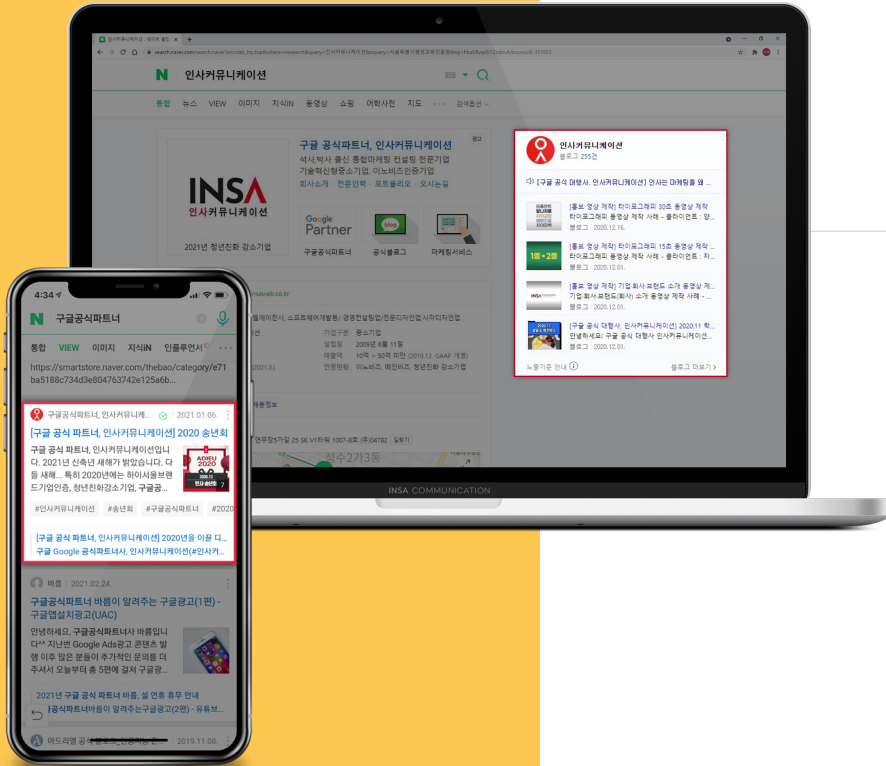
N 인사커뮤니케이션

통합 뉴스 VIEW 이미지 지식iN 동영상 쇼핑 어학사전 지도 ··· 검색옵션

구글 공식파트너, 인사커뮤니케이션

석사,박사 출신 통합마케팅 컨설팅 전문기업
기술혁신형중소기업, 이노비즈인증기업
회사소개 · 전문인력 · 포트폴리오 · 오시는길

INSA 인사커뮤니케이션

2021년 청년친화 강소기업

Google Partner
구글공식파트너
공식블로그
마케팅서비스

인사커뮤니케이션
블로그 255건

[구글 공식 대행사, 인사커뮤니케이션] 인사는 마케팅을 왜 ...

[홍보 영상 제작] 타이포그래피 30초 홍보영상 제작 타이포그래피 동영상 제작 사례 - 플러이언트 : 양...
블로그 · 2020.12.16.

[홍보 영상 제작] 타이포그래피 15초 홍보영상 제작 타이포그래피 동영상 제작 사례 - 플러이언트 : 자...
블로그 · 2020.12.01.

[홍보 영상 제작] 기업·회사·브랜드 소개 홍보영상 제... 기업·회사·브랜드(회사) 소개 동영상 제작 사례 - ...
블로그 · 2020.12.01.

[구글 공식 대행사, 인사커뮤니케이션] 2020.11 학... 안녕하세요! 구글 공식 대행사 인사커뮤니케이션(...
블로그 · 2020.12.01.

노출기준 안내 ⓘ
블로그 더보기 >

INSA COMMUNICATION

4:34
N 구글공식파트너
통합 VIEW 이미지 지식iN 인플루언서 ···
https://smartstore.naver.com/thebao/category/e71ba5188c734d3e804763742e125a6b...

구글공식파트너, 인사커뮤니케... · 2021.01.06.
[구글 공식 파트너, 인사커뮤니케이션] 2020 송년회
구글 공식 파트너, 인사커뮤니케이션입니다. 2021년 신축년 새해가 밝았습니다. 다들 새해... 특히 2020년에는 하이서울브랜드기업인증, 청년친화강소기업, 구글공...
ADIEU 2020
#인사커뮤니케이션 #송년회 #구글공식파트너 #2020
[구글 공식 파트너, 인사커뮤니케이션] 2020년을 이끌 다...
구글 Google 공식파트너사, 인사커뮤니케이션(#인사커...

바름 · 2021.02.24.
구글공식파트너 바름이 알려주는 구글광고(1편) - 구글앱설치광고(UAC)
안녕하세요, 구글공식파트너사 바름입니다^^ 지난번 Google Ads광고 콘텐츠 발행 이후 많은 분들이 추가적인 문의를 더 주셔서 오늘부터 총 5편에 걸쳐 구글광...
2021년 구글 공식 파트너 바름, 설 연휴 휴무 안내
구글공식파트너바름이 알려주는구글광고(2편) - 유튜브...
아드리엘 공식 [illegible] · 2019.11.08.